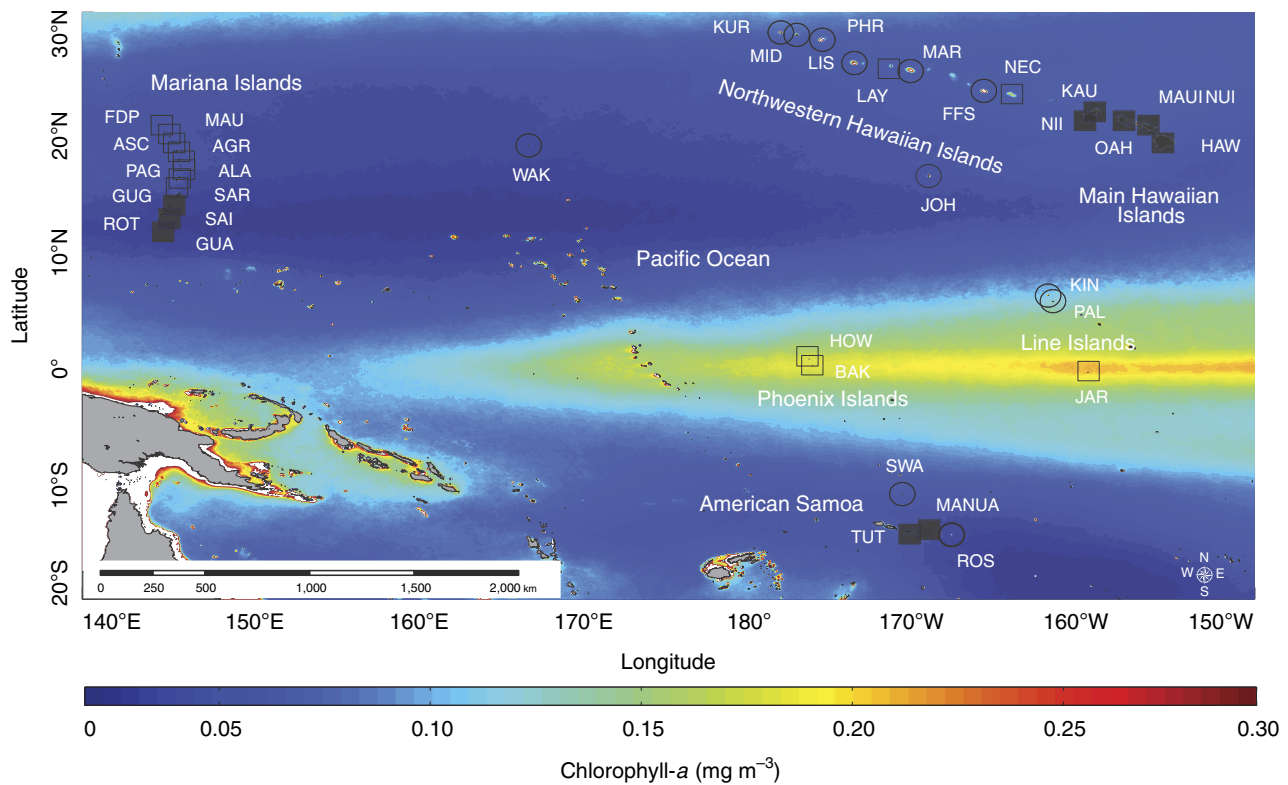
30°N
20°N
10°N
0°
10°S
20°S

Latitude

Mariana Islands

FDP
MAU
ASC
AGR
PAG
ALA
GUG
SAR
ROT
SAI
GUA

WAK

KUR
PHR
MID
LIS
MAR
LAY
NEC
FFS

Northwestern Hawaiian Islands

KAU
MAUI
NUI
NII
OAH
HAW

JOH

Main Hawaiian Islands

Pacific Ocean

KIN
PAL

Line Islands

HOW
BAK

Phoenix Islands

JAR

SWA

American Samoa

MANUA
TUT
ROS

0 250 500 1,000 1,500 2,000 km

N
W E
S

140°E 150°E 160°E 170°E 180° 170°W 160°W 150°W

Longitude

0 0.05 0.10 0.15 0.20 0.25 0.30

Chlorophyll-$a$ (mg m$^{-3}$)